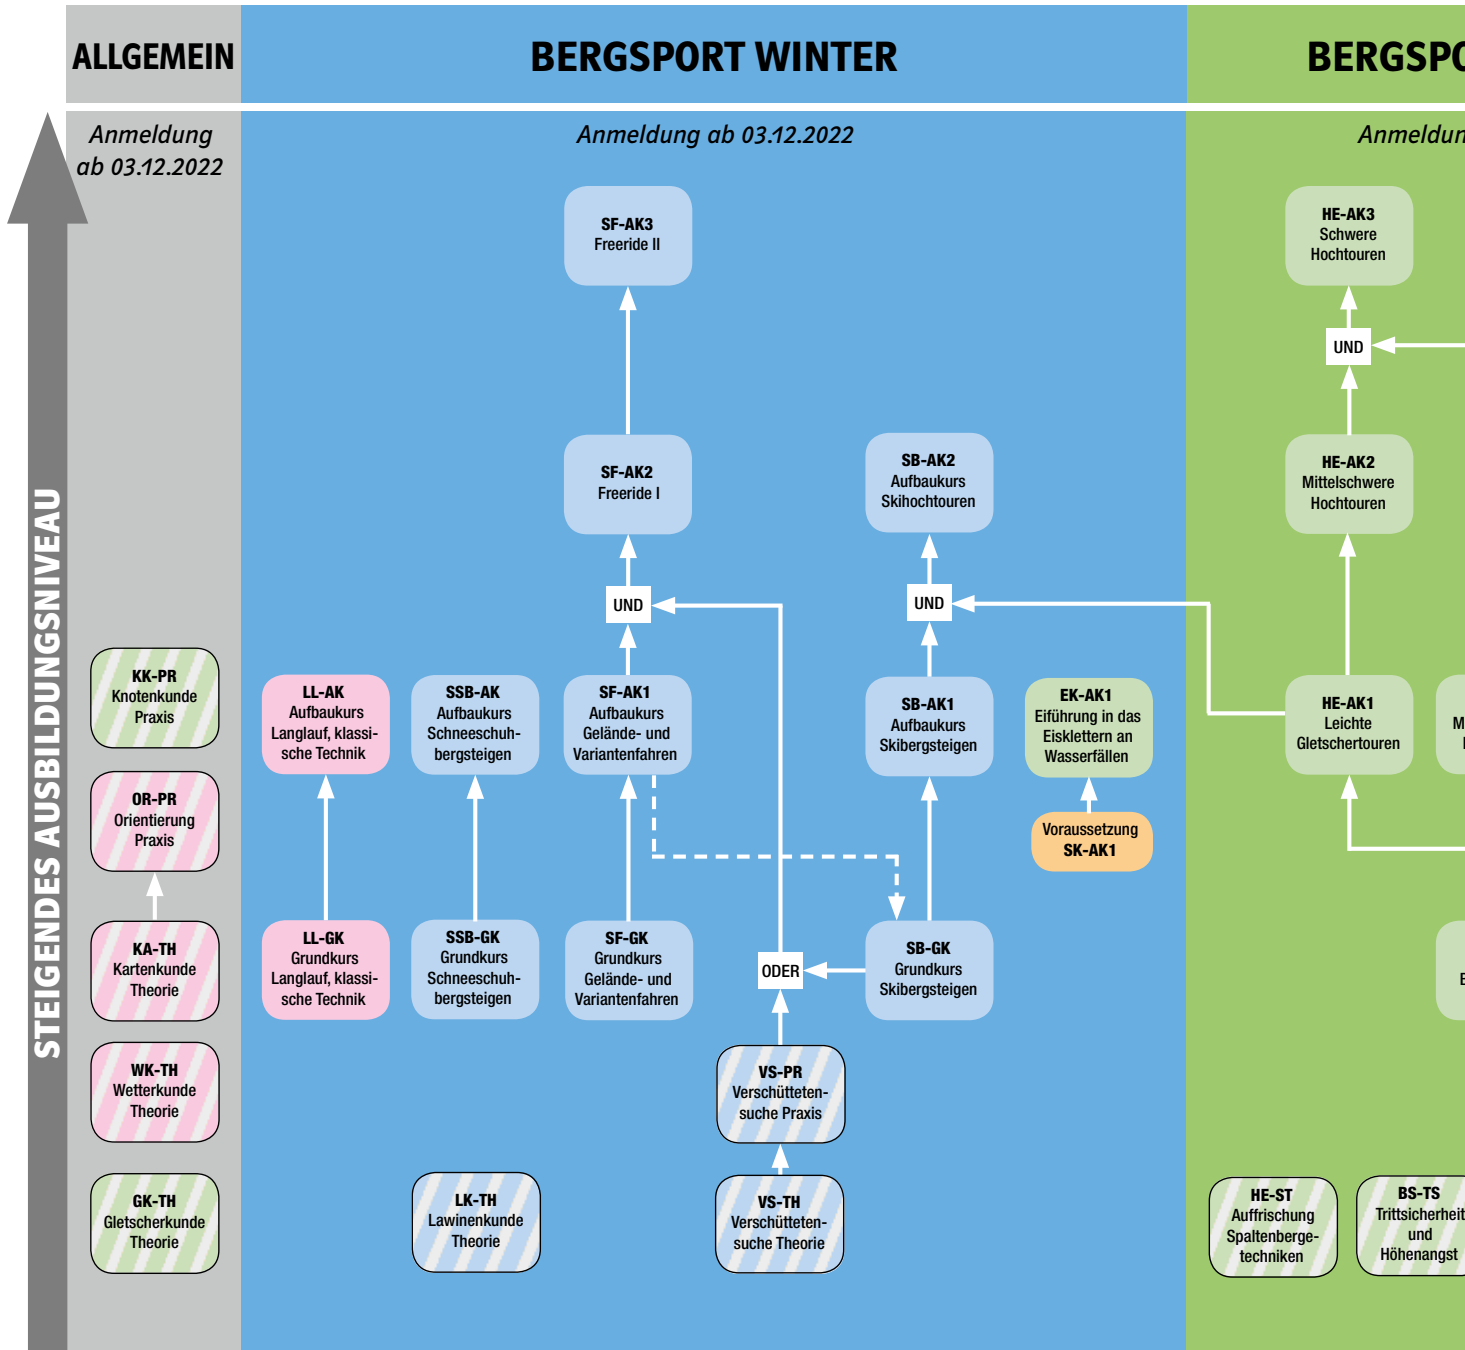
ALLGEMEIN

Anmeldung ab 03.12.2022

STEIGENDES AUSBILDUNGSNIVEAU

KK-PR Knotenkunde Praxis

OR-PR Orientierung Praxis

KA-TH Kartenkunde Theorie

WK-TH Wetterkunde Theorie

GK-TH Gletscherkunde Theorie

BERGSPORT WINTER

Anmeldung ab 03.12.2022

SF-AK3 Freeride II

SF-AK2 Freeride I

SB-AK2 Aufbaukurs Skihochtouren

UND

UND

LL-AK Aufbaukurs Langlauf, klassische Technik

SSB-AK Aufbaukurs Schneeschuhbergsteigen

SF-AK1 Aufbaukurs Gelände- und Variantenfahren

SB-AK1 Aufbaukurs Skibergsteigen

EK-AK1 Eifühurng in das Eisklettern an Wasserfällen

Voraussetzung SK-AK1

LL-GK Grundkurs Langlauf, klassische Technik

SSB-GK Grundkurs Schneeschuhbergsteigen

SF-GK Grundkurs Gelände- und Variantenfahren

ODER

SB-GK Grundkurs Skibergsteigen

VS-PR Verschüttetensuche Praxis

LK-TH Lawinenkunde Theorie

VS-TH Verschüttetensuche Theorie

BERGSP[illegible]

Anmeldun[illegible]

HE-AK3 Schwere Hochtouren

UND

HE-AK2 Mittelschwere Hochtouren

HE-AK1 Leichte Gletschertouren

M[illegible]

E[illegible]

HE-ST Auffrischung Spaltenbergetechniken

BS-TS Trittsicherheit und Höhenangst